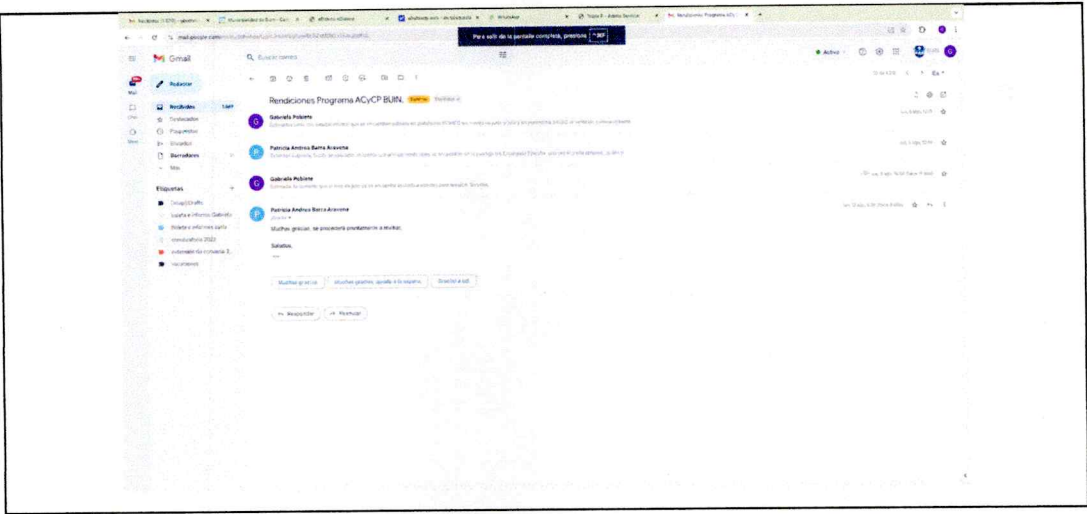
Para salir de la pantalla completa, presiona Esc

Gmail

Buscar correo

Redactar

Recibidos 1.687
Destacados
Pospuestos
Enviados
Borradores
Más

Etiquetas
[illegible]
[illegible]
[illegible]
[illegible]
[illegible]
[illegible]

Rendiciones Programa ACyCP BUIN.

Gabriela Poblete
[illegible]

Patricia Andrea Barra Aravena
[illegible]

Gabriela Poblete
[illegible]

Patricia Andrea Barra Aravena
para mí

Muchas gracias, se procederá prontamente a revisar.

Saludos.

Muchas gracias
Muchas gracias, quedo a la espera
Gracias a ud.

Responder
Reenviar